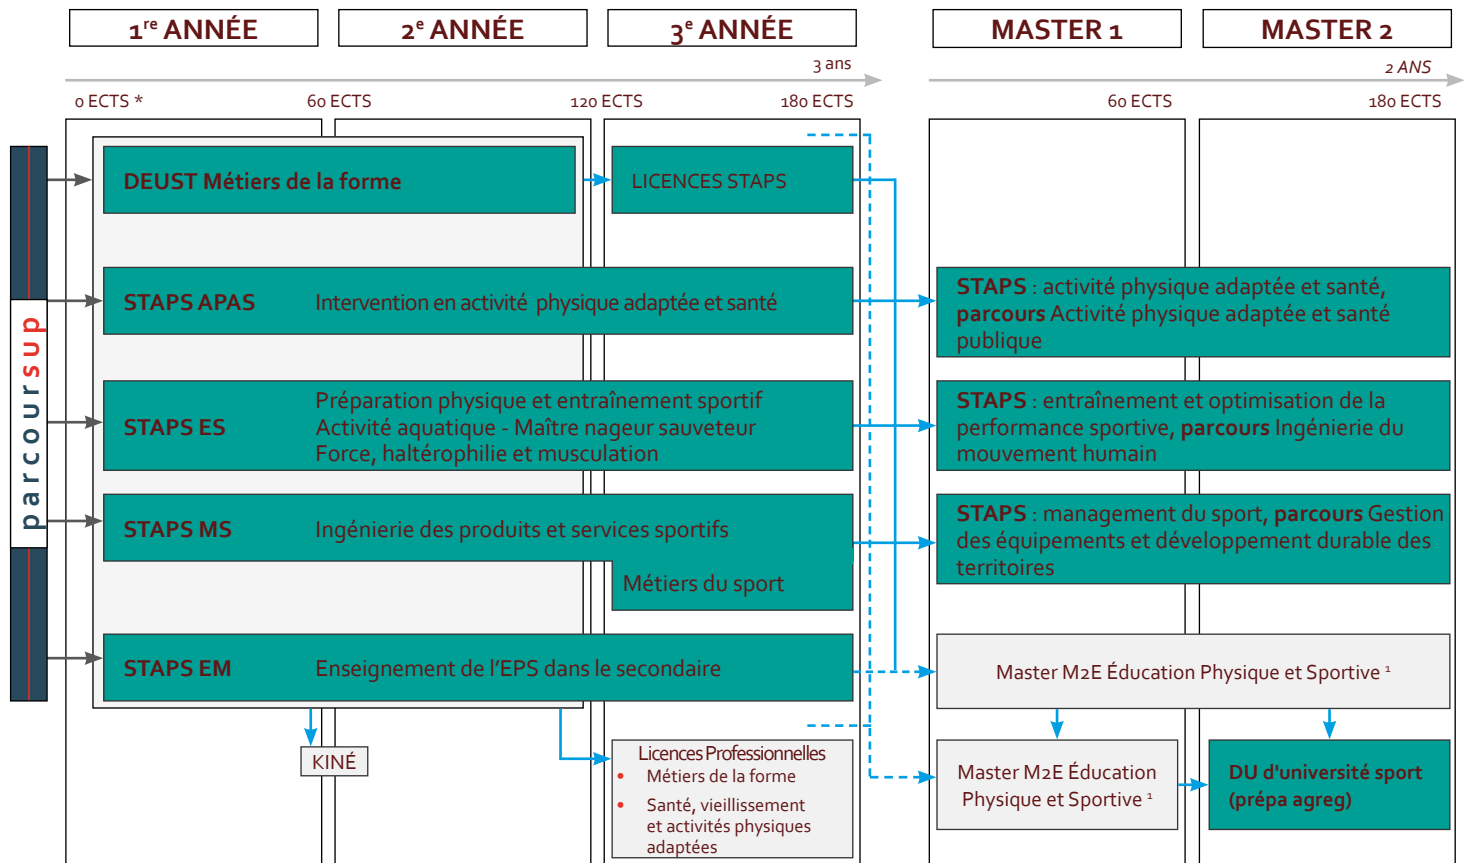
1re ANNÉE

2e ANNÉE

3e ANNÉE

MASTER 1

MASTER 2

3 ans

2 ANS

0 ECTS *

60 ECTS

120 ECTS

180 ECTS

60 ECTS

180 ECTS

parcoursup

DEUST Métiers de la forme

LICENCES STAPS

STAPS APAS

Intervention en activité physique adaptée et santé

STAPS : activité physique adaptée et santé, parcours Activité physique adaptée et santé publique

STAPS ES

Préparation physique et entraînement sportif
Activité aquatique - Maître nageur sauveteur
Force, haltérophilie et musculation

STAPS : entraînement et optimisation de la performance sportive, parcours Ingénierie du mouvement humain

STAPS MS

Ingénierie des produits et services sportifs

Métiers du sport

STAPS : management du sport, parcours Gestion des équipements et développement durable des territoires

STAPS EM

Enseignement de l'EPS dans le secondaire

Master M2E Éducation Physique et Sportive ¹

KINÉ

Licences Professionnelles
• Métiers de la forme
• Santé, vieillissement et activités physiques adaptées

Master M2E Éducation Physique et Sportive ¹

DU d'université sport (prépa agreg)